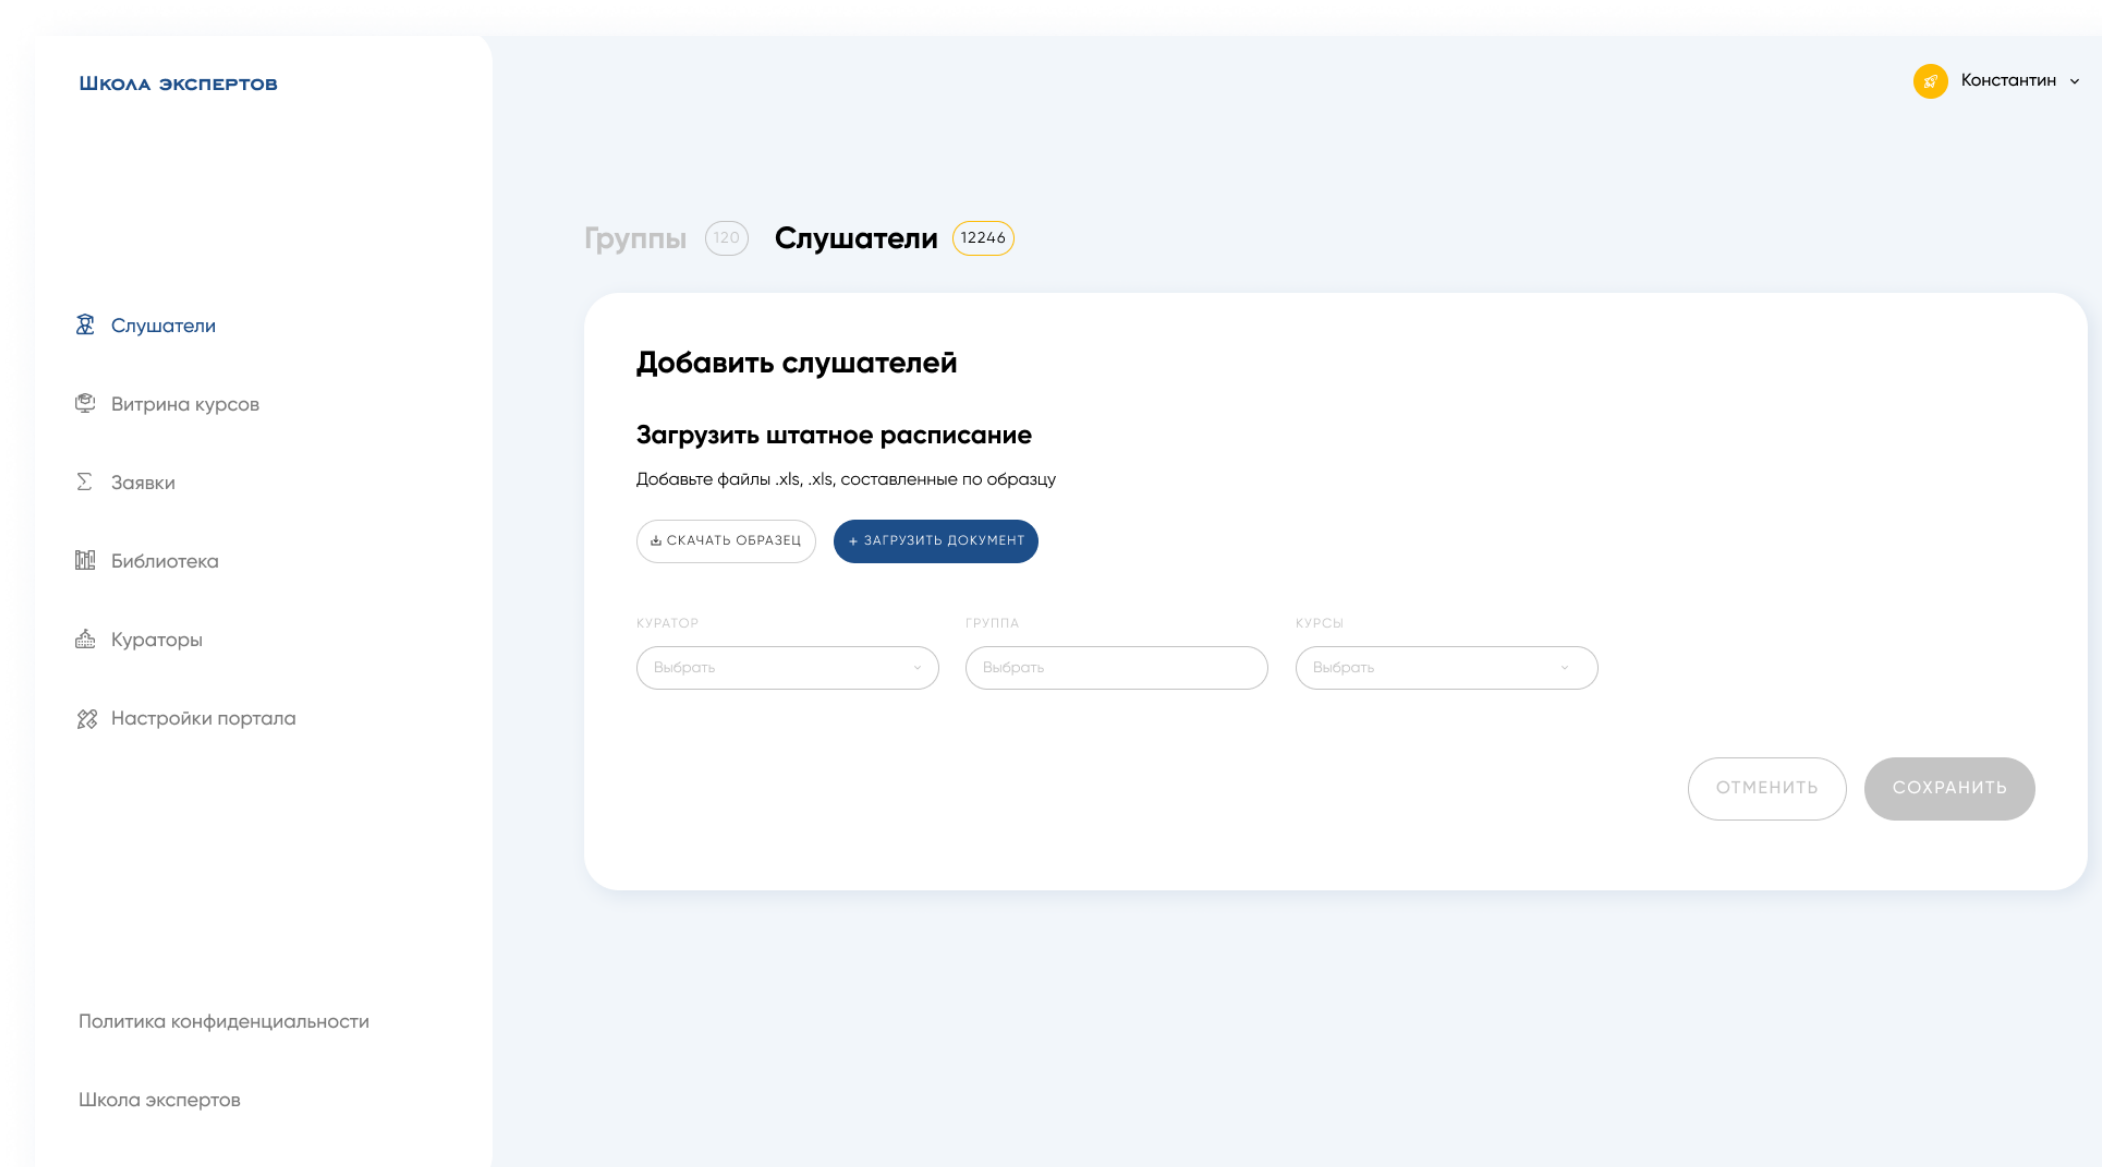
Школа экспертов

Константин

Слушатели

Витрина курсов

Заявки

Библиотека

Кураторы

Настройки портала

Политика конфиденциальности

Школа экспертов

Группы 120 Слушатели 12246

Добавить слушателей

Загрузить штатное расписание

Добавьте файлы .xls, .xls, составленные по образцу

СКАЧАТЬ ОБРАЗЕЦ

+ ЗАГРУЗИТЬ ДОКУМЕНТ

КУРАТОР
Выбрать

ГРУППА
Выбрать

КУРСЫ
Выбрать

ОТМЕНИТЬ

СОХРАНИТЬ